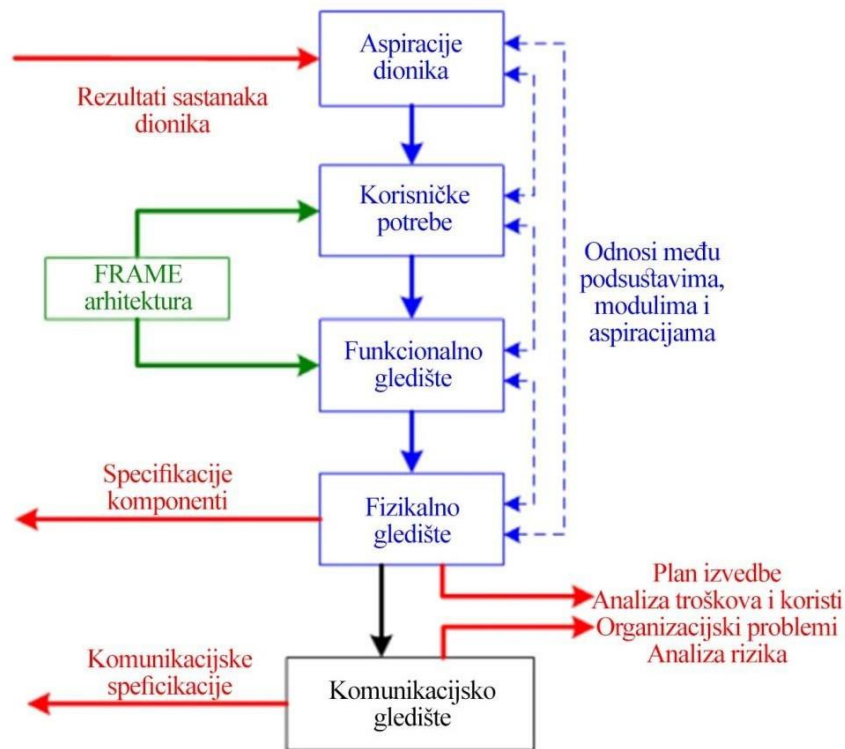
Aspiracije dionika

Rezultati sastanaka dionika

Korisničke potrebe

FRAME arhitektura

Odnosi među podsustavima, modulima i aspiracijama

Funkcionalno gledište

Specifikacije komponenti

Fizikalno gledište

Plan izvedbe
Analiza troškova i koristi
Organizacijski problemi
Analiza rizika

Komunikacijske specifikacije

Komunikacijsko gledište